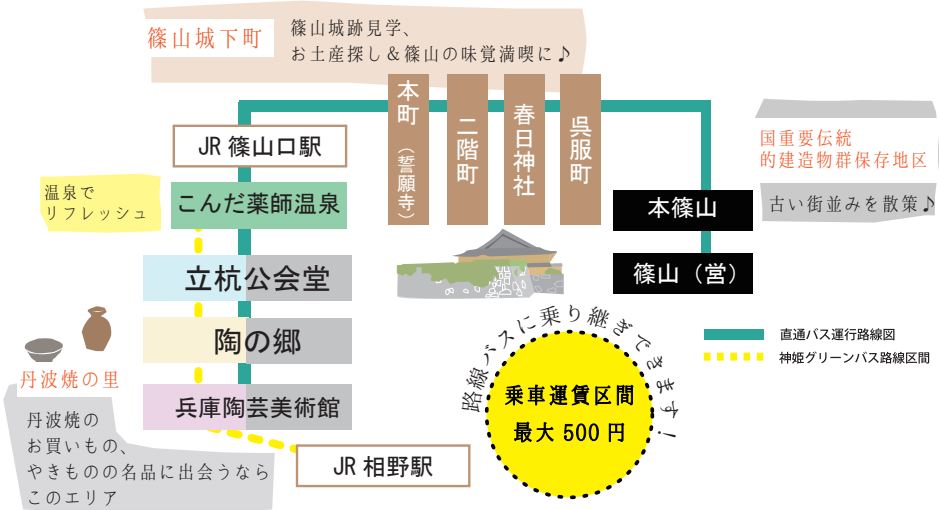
篠山城下町

篠山城跡見学、
お土産探し＆篠山の味覚満喫に♪

本町（誓願寺）

二階町

春日神社

呉服町

JR 篠山口駅

温泉で
リフレッシュ

こんだ薬師温泉

立杭公会堂

陶の郷

丹波焼の里

兵庫陶芸美術館

丹波焼の
お買いもの、
やきものの名品に出会うなら
このエリア

JR 相野駅

本篠山

篠山（営）

国重要伝統
的建造物群保存地区

古い街並みを散策♪

路線バスに乗り継ぎできます！

乗車運賃区間
最大 500 円

直通バス運行路線図

神姫グリーンバス路線区間